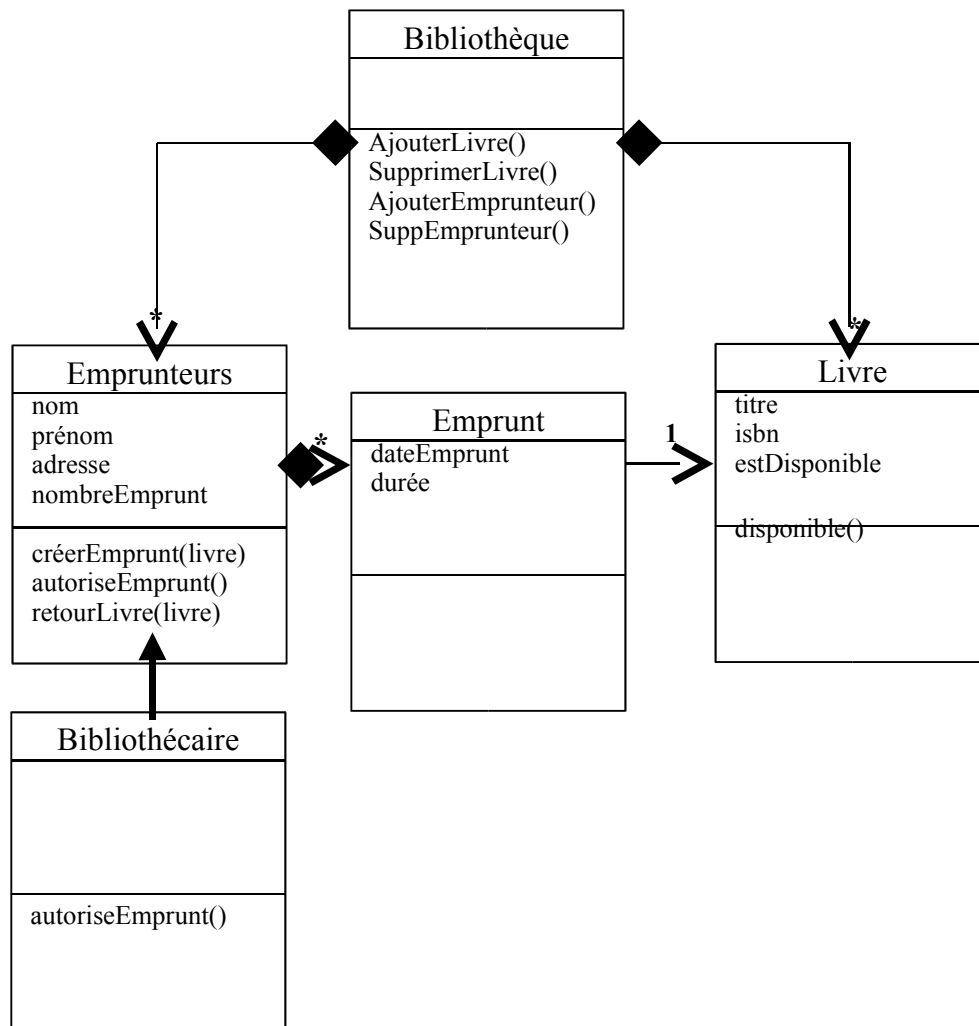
Bibliothèque

AjouterLivre()
SupprimerLivre()
AjouterEmprunteur()
SuppEmprunteur()

*

*

Emprunteurs

nom
prénom
adresse
nombreEmprunt

créerEmprunt(livre)
autoriseEmprunt()
retourLivre(livre)

*

Emprunt

dateEmprunt
durée

1

Livre

titre
isbn
estDisponible

disponible()

Bibliothécaire

autoriseEmprunt()